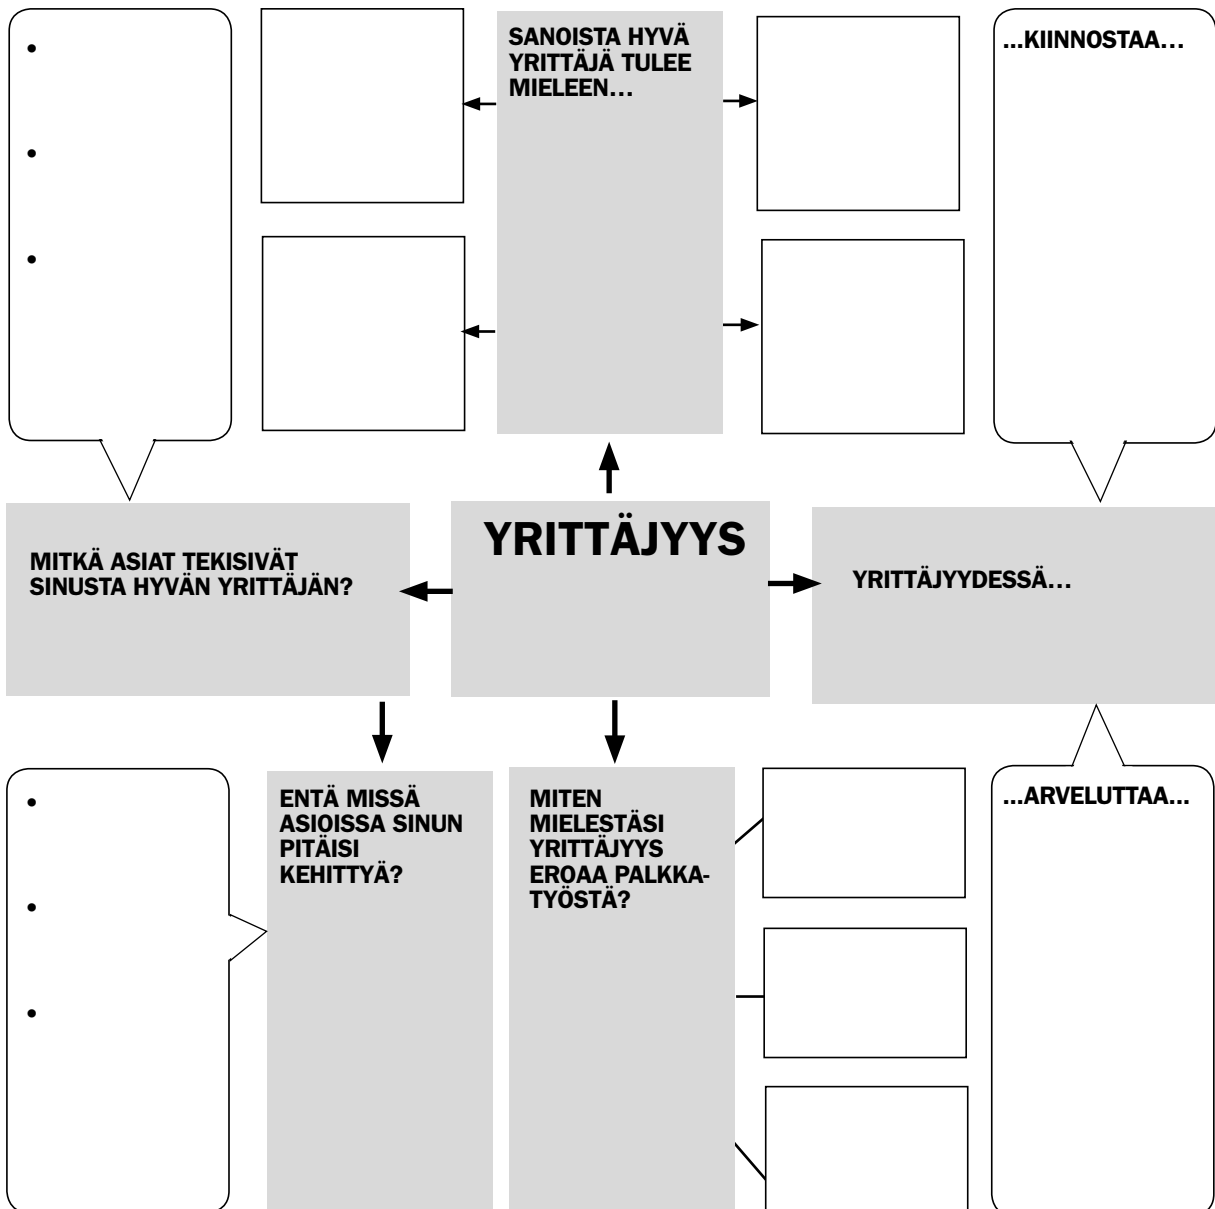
SANOISTA HYVÄ YRITTÄJÄ TULEE MIELEEN…

…KIINNOSTAA…

YRITTÄJYYS

MITKÄ ASIAT TEKISIVÄT SINUSTA HYVÄN YRITTÄJÄN?

YRITTÄJYYDESSÄ…

ENTÄ MISSÄ ASIOISSA SINUN PITÄISI KEHITTYÄ?

MITEN MIELESTÄSI YRITTÄJYYS EROAA PALKKATYÖSTÄ?

…ARVELUTTAA…